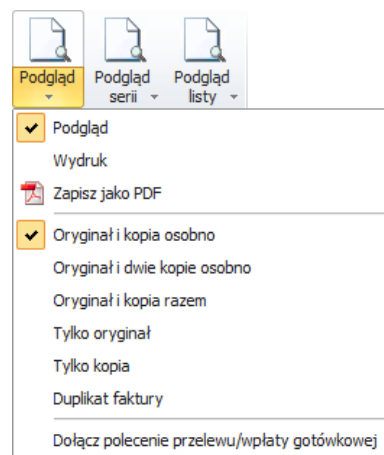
Podgląd
Podgląd serii
Podgląd listy

Podgląd
Wydruk
Zapisz jako PDF
Oryginał i kopia osobno
Oryginał i dwie kopie osobno
Oryginał i kopia razem
Tylko oryginał
Tylko kopia
Duplikat faktury
Dołącz polecenie przelewu/wpłaty gotówkowej